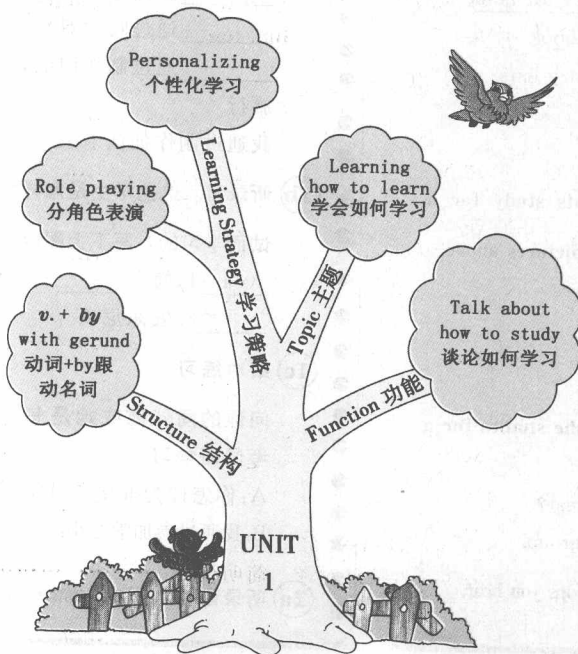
Personalizing
个性化学习

Role playing
分角色表演

Learning Strategy 学习策略

Learning how to learn
学会如何学习

Topic 主题

v. + by with gerund
动词+by跟动名词

Structure 结构

Talk about how to study
谈论如何学习

Function 功能

UNIT
1